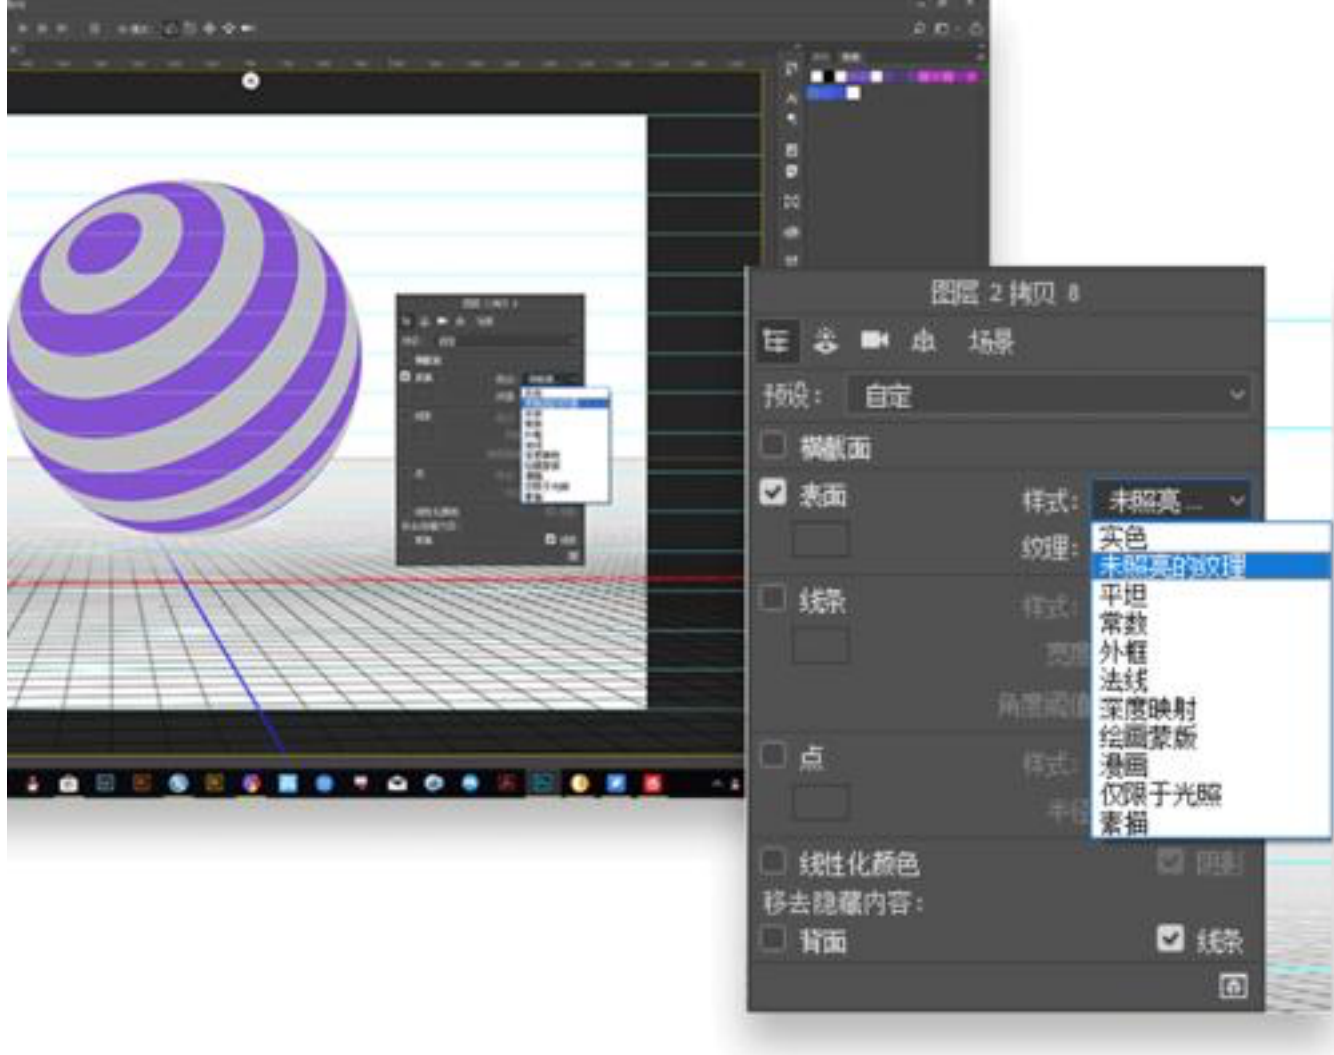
图层 2 拷贝 8
场景
预设： 自定
横截面
表面
样式： 未照亮...
纹理：
实色
未照亮的纹理
平坦
常数
外框
法线
深度映射
绘画蒙版
漫画
仅限于光照
素描
线条
样式：
宽度
角度阈值
点
样式：
半径
线性化颜色
阴影
移去隐藏内容：
背面
线条